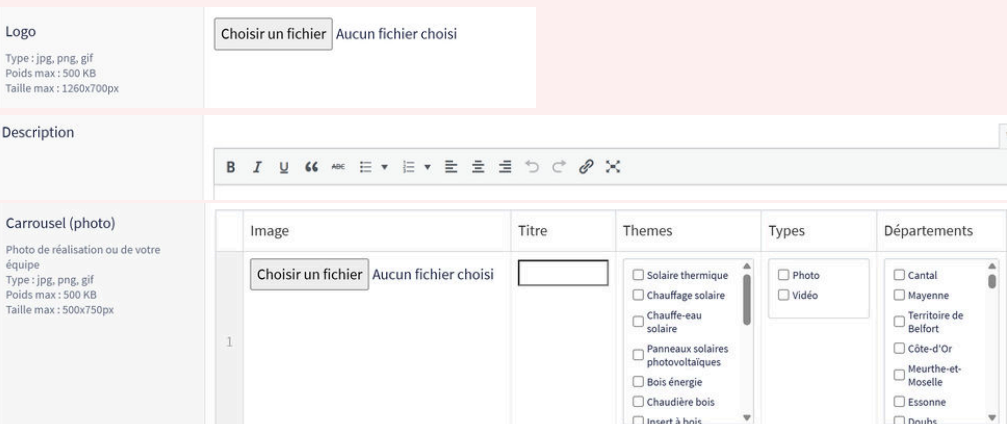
Logo

Type : jpg, png, gif
Poids max : 500 KB
Taille max : 1260x700px

Choisir un fichier Aucun fichier choisi

Description

B I U ABC

Carrousel (photo)

Photo de réalisation ou de votre équipe
Type : jpg, png, gif
Poids max : 500 KB
Taille max : 500x750px

| | Image | Titre | Themes | Types | Départements |
|---|---|---|---|---|---|
| 1 | Choisir un fichier Aucun fichier choisi | | Solaire thermique, Chauffage solaire, Chauffe-eau solaire, Panneaux solaires photovoltaïques, Bois énergie, Chaudière bois, Insert à bois | Photo, Vidéo | Cantal, Mayenne, Territoire de Belfort, Côte-d'Or, Meurthe-et-Moselle, Essonne, Doubs |